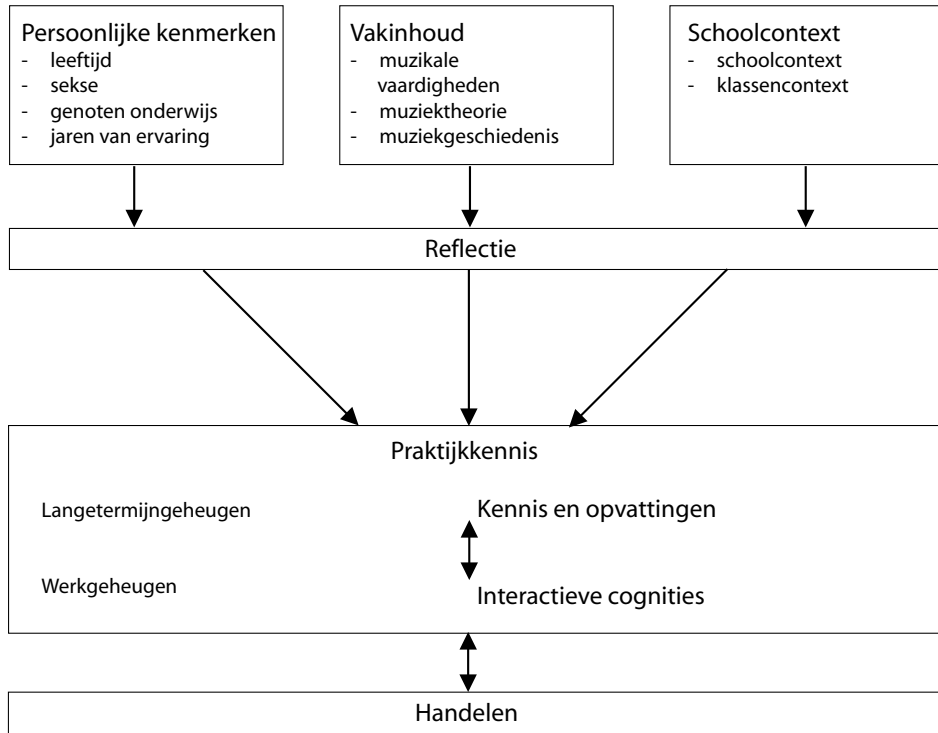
Persoonlijke kenmerken
- leeftijd
- sekse
- genoten onderwijs
- jaren van ervaring

Vakinhoud
- muzikale vaardigheden
- muziektheorie
- muziekgeschiedenis

Schoolcontext
- schoolcontext
- klassencontext

Reflectie

Praktijkkennis

Langetermijngeheugen

Kennis en opvattingen

Werkgeheugen

Interactieve cognities

Handelen